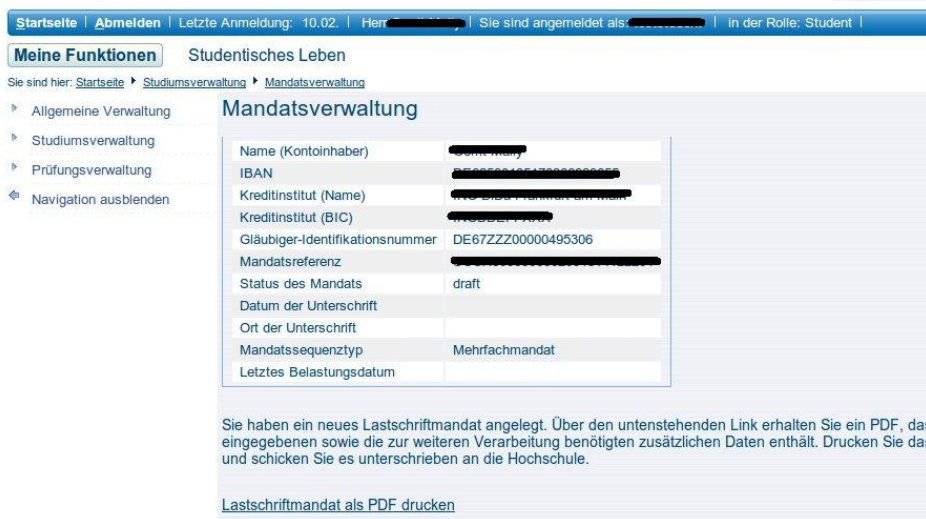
Startseite | Abmelden | Letzte Anmeldung: 10.02. | Herr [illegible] | Sie sind angemeldet als: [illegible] | in der Rolle: Student |

Meine Funktionen

Studentisches Leben

Sie sind hier: Startseite ▸ Studiumsverwaltung ▸ Mandatsverwaltung

Allgemeine Verwaltung

Studiumsverwaltung

Prüfungsverwaltung

Navigation ausblenden

Mandatsverwaltung

| Name (Kontoinhaber) | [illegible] |
|---|---|
| IBAN | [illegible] |
| Kreditinstitut (Name) | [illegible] |
| Kreditinstitut (BIC) | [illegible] |
| Gläubiger-Identifikationsnummer | DE67ZZZ00000495306 |
| Mandatsreferenz | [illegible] |
| Status des Mandats | draft |
| Datum der Unterschrift | |
| Ort der Unterschrift | |
| Mandatssequenztyp | Mehrfachmandat |
| Letztes Belastungsdatum | |

Sie haben ein neues Lastschriftmandat angelegt. Über den untenstehenden Link erhalten Sie ein PDF, das eingegebenen sowie die zur weiteren Verarbeitung benötigten zusätzlichen Daten enthält. Drucken Sie das und schicken Sie es unterschrieben an die Hochschule.

Lastschriftmandat als PDF drucken